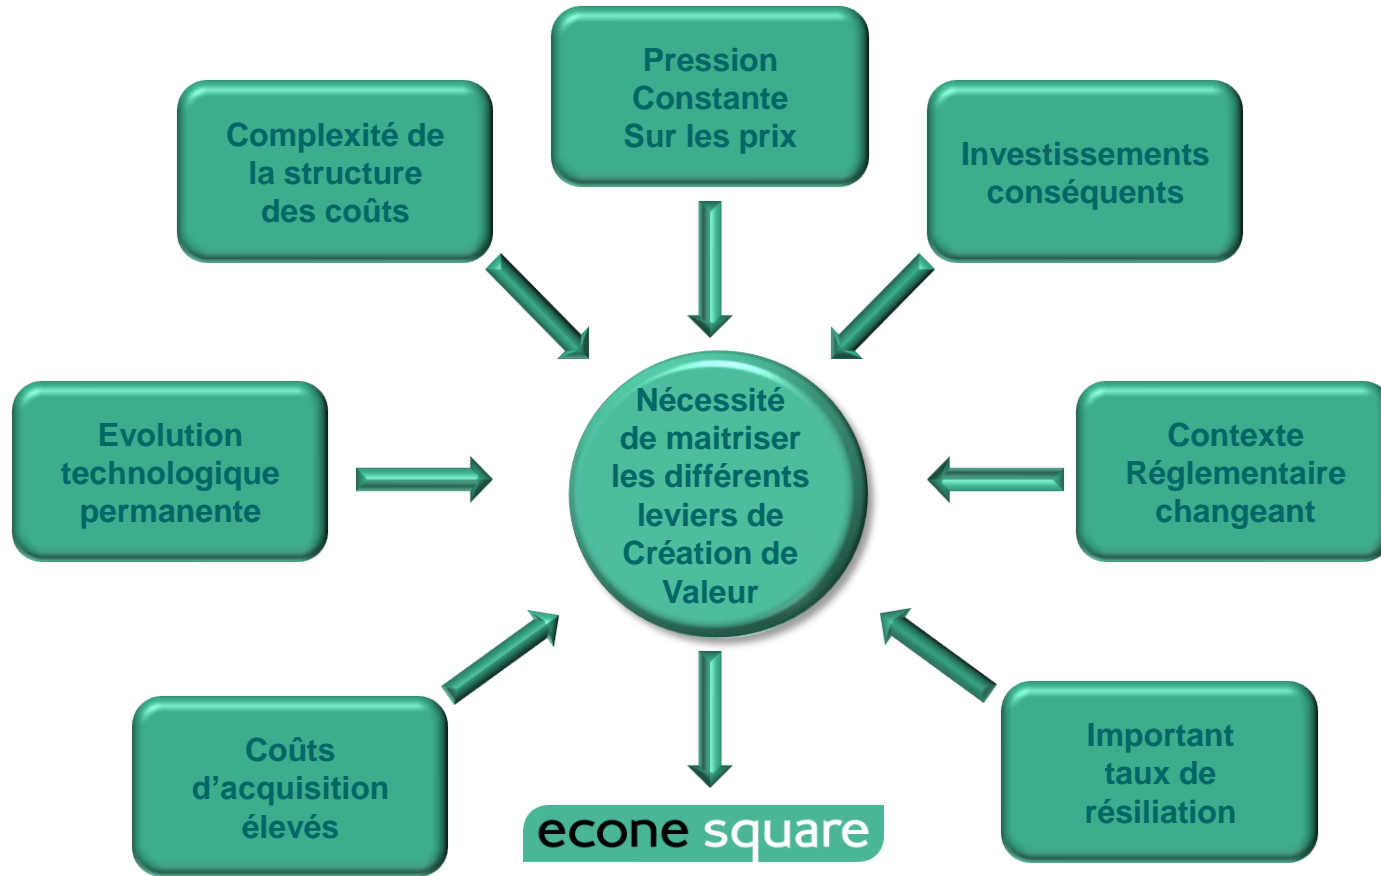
Complexité de la structure des coûts

Pression Constante Sur les prix

Investissements conséquents

Evolution technologique permanente

Nécessité de maitriser les différents leviers de Création de Valeur

Contexte Réglementaire changeant

Coûts d'acquisition élevés

econe square

Important taux de résiliation